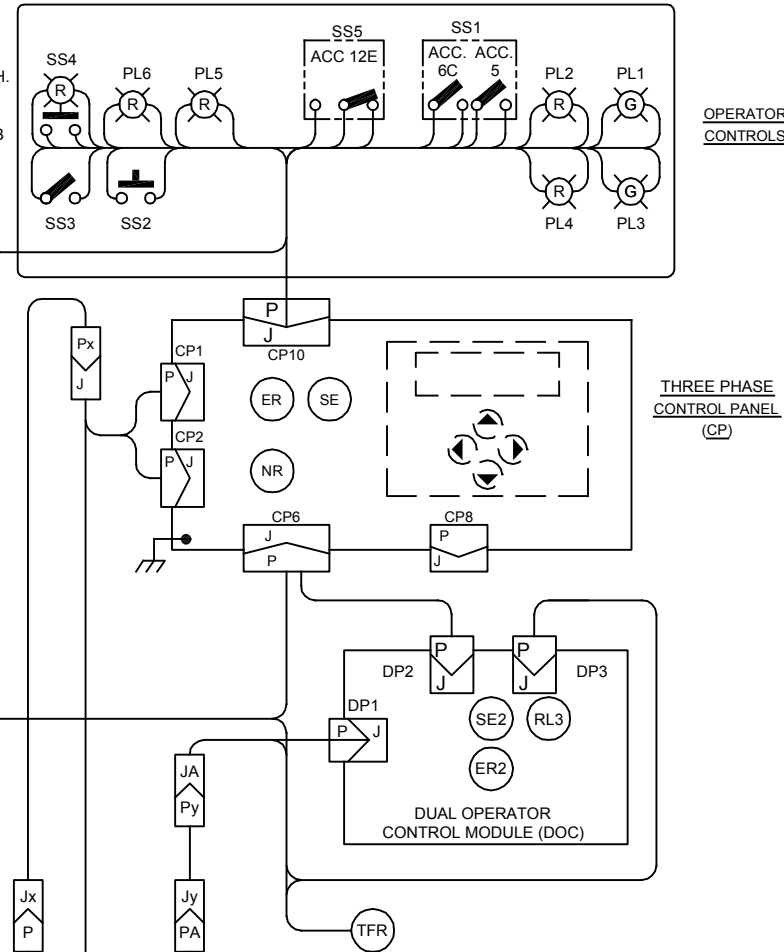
H.

3

SS4

R

PL6

R

PL5

R

SS5

ACC 12E

SS1

ACC. 6C

ACC. 5

PL2

R

PL1

G

OPERATOR CONTROLS

SS3

SS2

PL4

R

PL3

G

P

J

CP10

Px

J

CP1

P

J

CP2

P

J

ER

SE

NR

THREE PHASE CONTROL PANEL (CP)

CP6

J

P

CP8

P

J

DP2

P

J

P

J

DP3

DP1

P

J

SE2

RL3

ER2

JA

Py

DUAL OPERATOR CONTROL MODULE (DOC)

Jx

P

Jy

PA

TFR